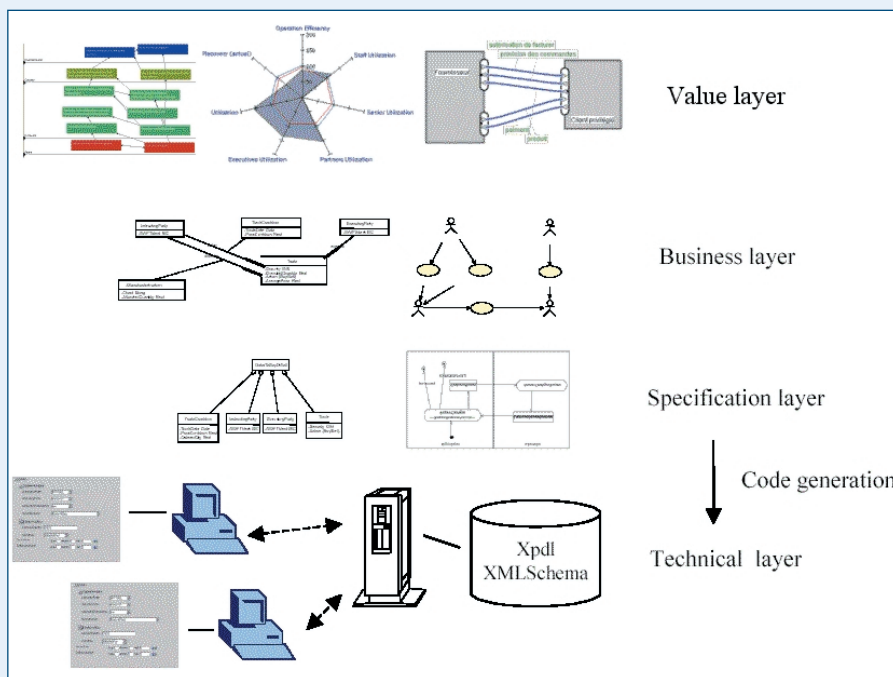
Operation Efficiency

Recovery (actual)

Staff Utilization

Utilization

Sector Utilization

Executives Utilization

Partners Utilization

Fournisseur

Client privilégié

paiement

produit

Value layer

Business layer

Specification layer

Code generation

Xpdl
XMLSchema

Technical layer